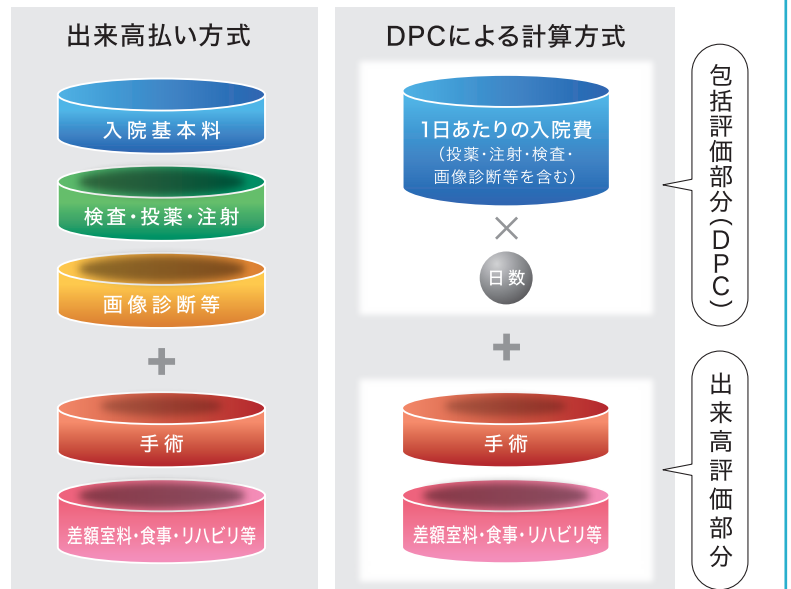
出来高払い方式

入院基本料

検査・投薬・注射

画像診断等

＋

手術

差額室料・食事・リハビリ等

DPCによる計算方式

1日あたりの入院費
（投薬・注射・検査・画像診断等を含む）

×

日数

＋

手術

差額室料・食事・リハビリ等

包括評価部分（DPC）

出来高評価部分